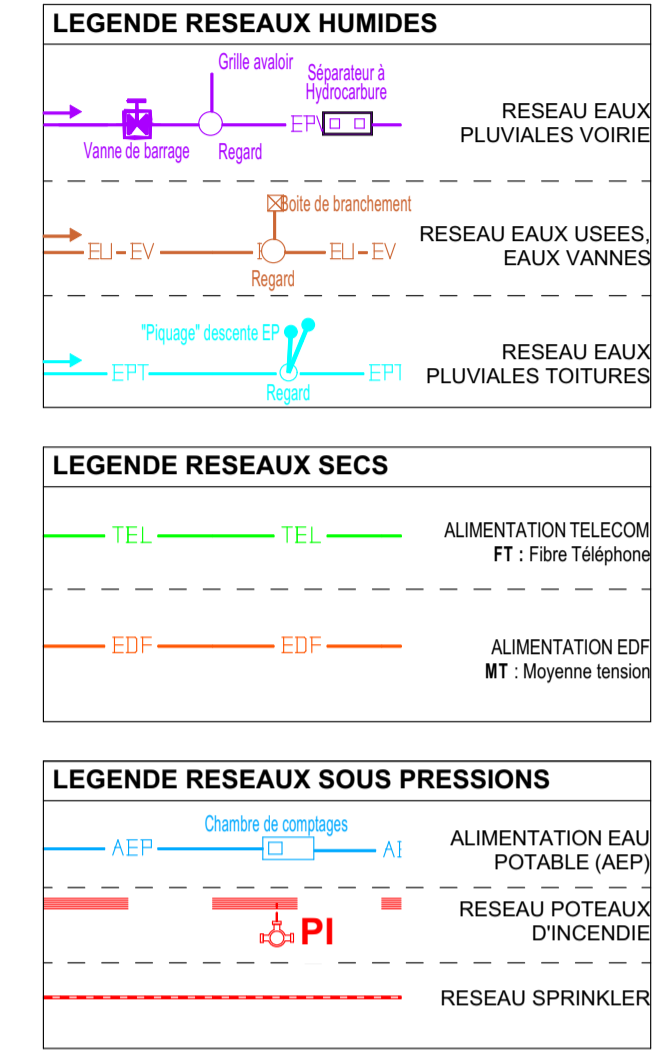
LEGENDE RESEAUX HUMIDES

Grille avaloir

Séparateur à Hydrocarbure

EP

Vanne de barrage

Regard

RESEAU EAUX PLUVIALES VOIRIE

Boite de branchement

EU - EV

EU - EV

Regard

RESEAU EAUX USEES, EAUX VANNES

"Piquage" descente EP

EPT

EPT

Regard

RESEAU EAUX PLUVIALES TOITURES

LEGENDE RESEAUX SECS

TEL

TEL

ALIMENTATION TELECOM
**FT** : Fibre Téléphone

EDF

EDF

ALIMENTATION EDF
**MT** : Moyenne tension

LEGENDE RESEAUX SOUS PRESSIONS

Chambre de comptages

AEP

AI

ALIMENTATION EAU POTABLE (AEP)

PI

RESEAU POTEAUX D'INCENDIE

RESEAU SPRINKLER